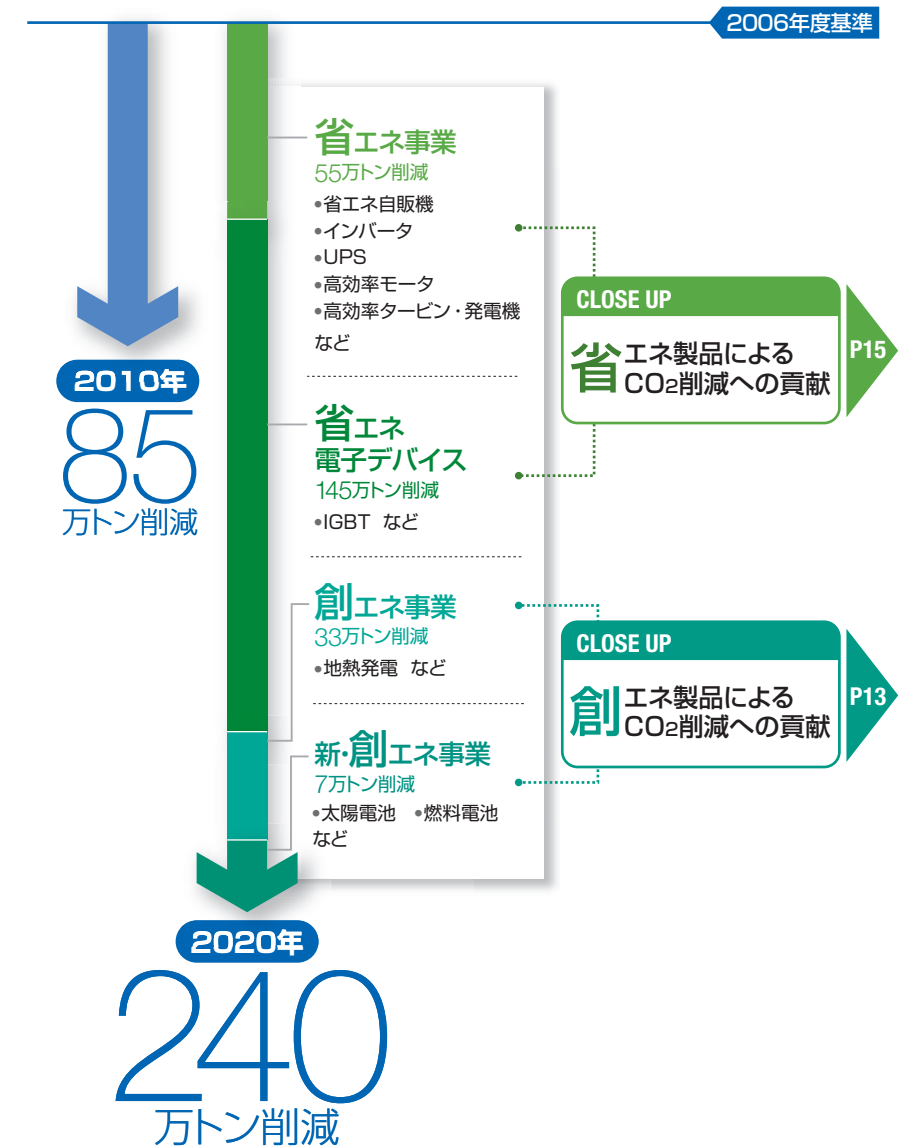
2006年度基準

2010年
85
万トン削減

省エネ事業
55万トン削減
•省エネ自販機
•インバータ
•UPS
•高効率モータ
•高効率タービン・発電機
など

省エネ電子デバイス
145万トン削減
•IGBT など

CLOSE UP
省エネ製品による$CO_2$削減への貢献
P15

創エネ事業
33万トン削減
•地熱発電 など

新・創エネ事業
7万トン削減
•太陽電池 •燃料電池
など

CLOSE UP
創エネ製品による$CO_2$削減への貢献
P13

2020年
240
万トン削減